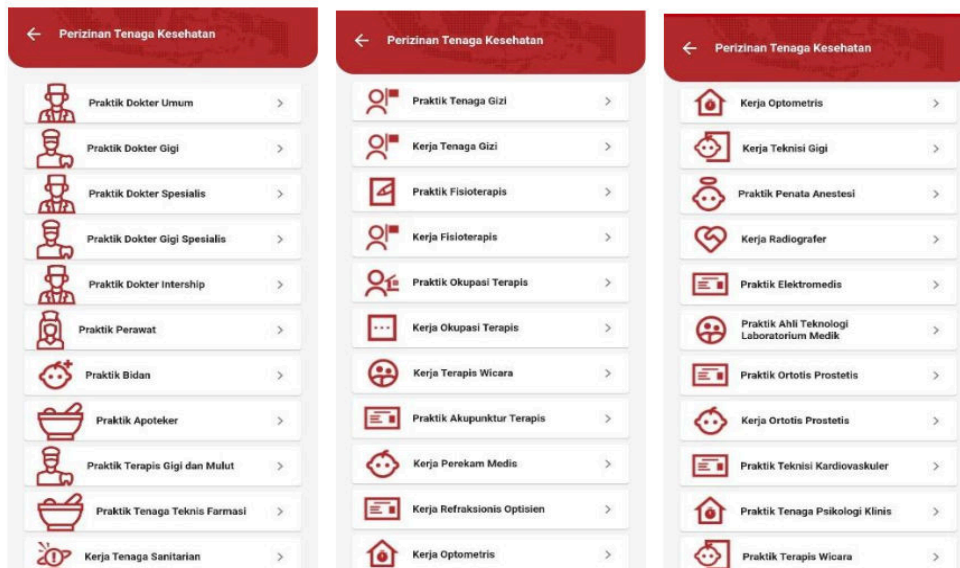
← Perizinan Tenaga Kesehatan

Praktik Dokter Umum >

Praktik Dokter Gigi >

Praktik Dokter Spesialis >

Praktik Dokter Gigi Spesialis >

Praktik Dokter Intership >

Praktik Perawat >

Praktik Bidan >

Praktik Apoteker >

Praktik Terapis Gigi dan Mulut >

Praktik Tenaga Teknis Farmasi >

Kerja Tenaga Sanitarian >

← Perizinan Tenaga Kesehatan

Praktik Tenaga Gizi >

Kerja Tenaga Gizi >

Praktik Fisioterapis >

Kerja Fisioterapis >

Praktik Okupasi Terapis >

Kerja Okupasi Terapis >

Kerja Terapis Wicara >

Praktik Akupunktur Terapis >

Kerja Perekam Medis >

Kerja Refraksionis Optisien >

Kerja Optometris >

← Perizinan Tenaga Kesehatan

Kerja Optometris >

Kerja Teknisi Gigi >

Praktik Penata Anestesi >

Kerja Radiografer >

Praktik Elektromedis >

Praktik Ahli Teknologi Laboratorium Medik >

Praktik Ortotis Prostetis >

Kerja Ortotis Prostetis >

Praktik Teknisi Kardiovaskuler >

Praktik Tenaga Psikologi Klinis >

Praktik Terapis Wicara >